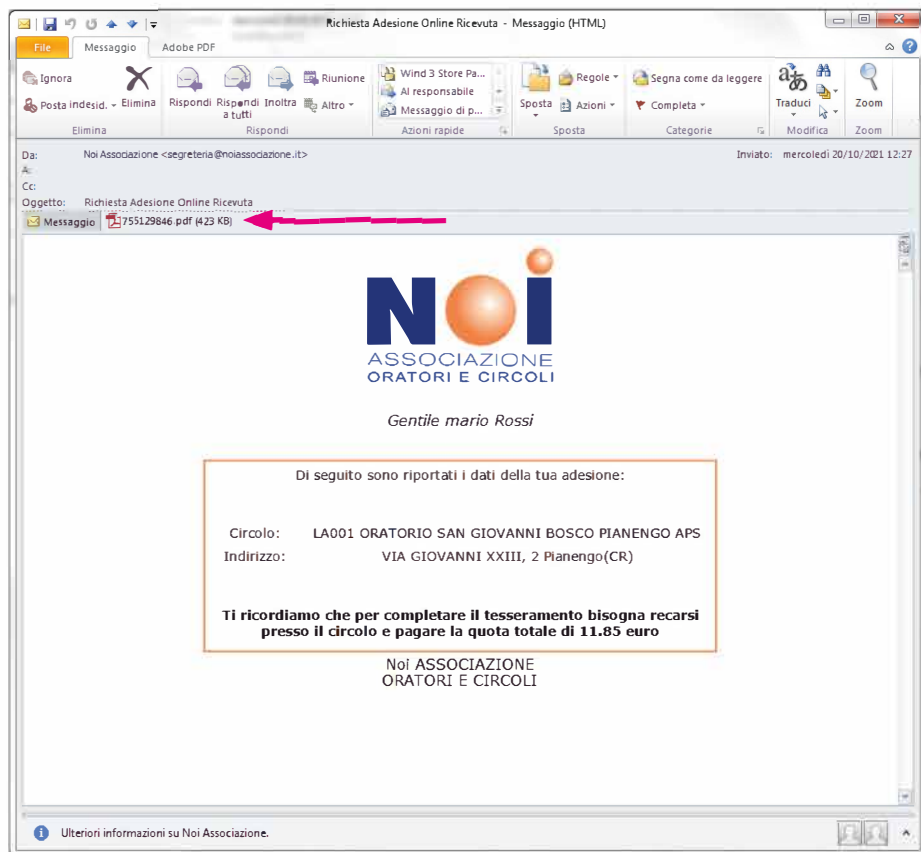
Richiesta Adesione Online Ricevuta - Messaggio (HTML)

File Messaggio Adobe PDF

Ignora
Posta indesid.
Elimina
Elimina

Rispondi Rispondi a tutti Inoltra
Riunione
Altro
Rispondi

Wind 3 Store Pa...
Al responsabile
Messaggio di p...
Azioni rapide

Sposta
Regole
Azioni
Sposta

Segna come da leggere
Completa
Categorie

Traduci
Modifica

Zoom
Zoom

Da: Noi Associazione <segreteria@noiassociazione.it>
Inviato: mercoledì 20/10/2021 12:27
A:
Cc:
Oggetto: Richiesta Adesione Online Ricevuta

Messaggio
755129846.pdf (423 KB)

Noi
ASSOCIAZIONE
ORATORI E CIRCOLI

Gentile mario Rossi

Di seguito sono riportati i dati della tua adesione:

Circolo: LA001 ORATORIO SAN GIOVANNI BOSCO PIANENGO APS
Indirizzo: VIA GIOVANNI XXIII, 2 Pianengo(CR)

Ti ricordiamo che per completare il tesseramento bisogna recarsi presso il circolo e pagare la quota totale di 11.85 euro

Noi ASSOCIAZIONE
ORATORI E CIRCOLI

Ulteriori informazioni su Noi Associazione.